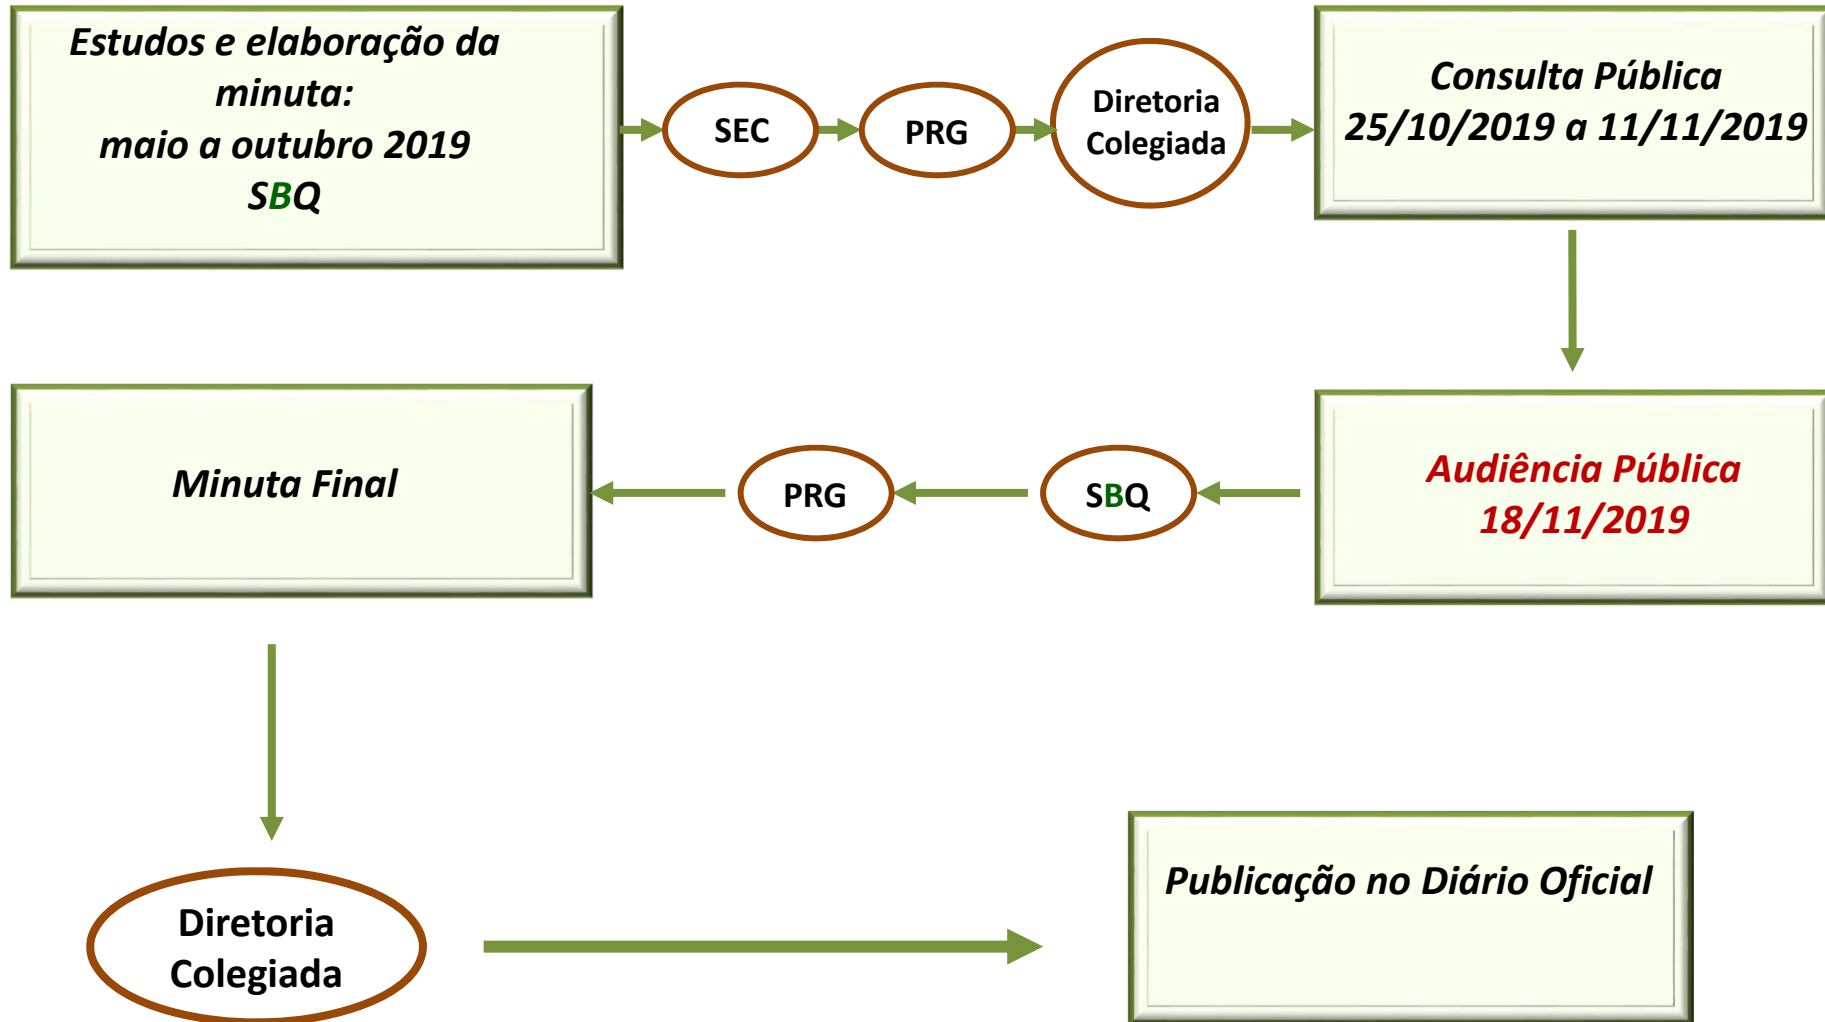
Estudos e elaboração da minuta:
maio a outubro 2019
SBQ

SEC

PRG

Diretoria Colegiada

Consulta Pública
25/10/2019 a 11/11/2019

Audiência Pública
18/11/2019

SBQ

PRG

Minuta Final

Diretoria Colegiada

Publicação no Diário Oficial